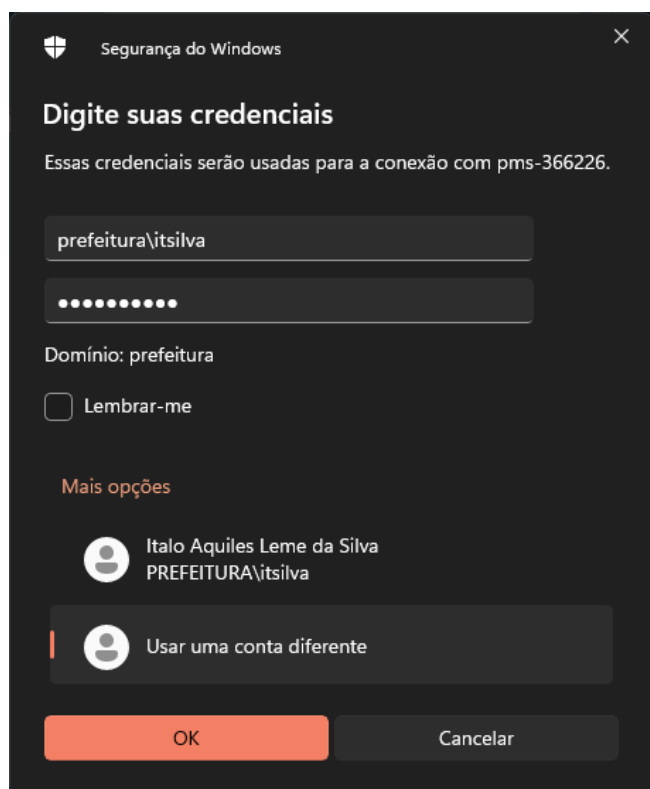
Segurança do Windows

Digite suas credenciais

Essas credenciais serão usadas para a conexão com pms-366226.

prefeitura\itsilva

••••••••••

Domínio: prefeitura

Lembrar-me

Mais opções

Italo Aquiles Leme da Silva
PREFEITURA\itsilva

Usar uma conta diferente

OK

Cancelar